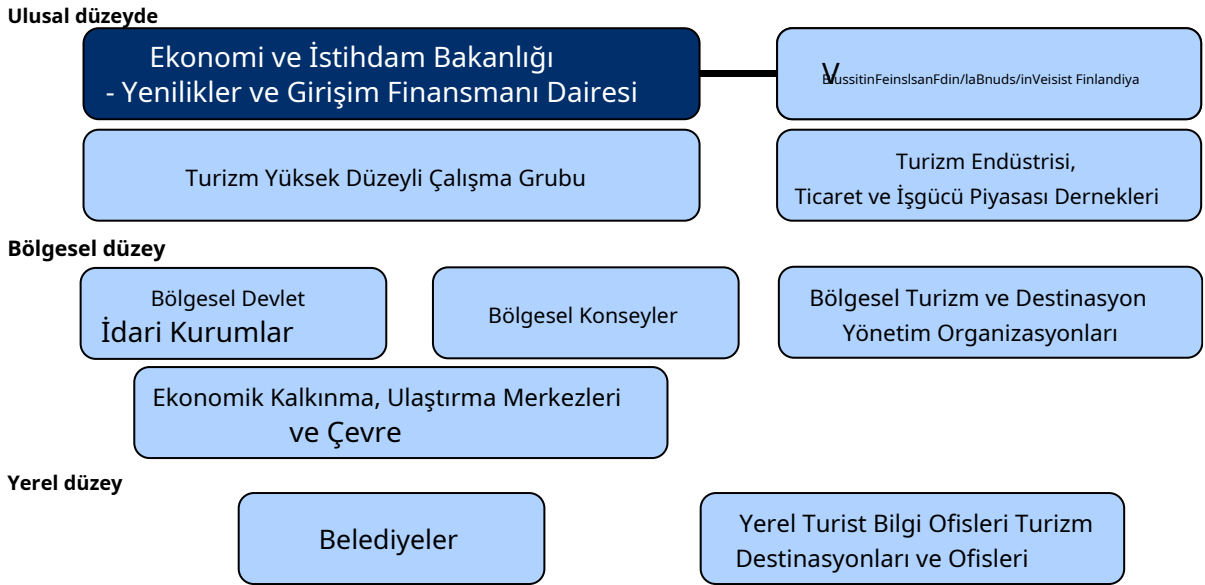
Ulusal düzeyde

Ekonomi ve İstihdam Bakanlığı
- Yenilikler ve Girişim Finansmanı Dairesi

V
EIussitinFeinslsanFdin/laBnuds/inVeisist Finlandiya

Turizm Yüksek Düzeyli Çalışma Grubu

Turizm Endüstrisi,
Ticaret ve İşgücü Piyasası Dernekleri

Bölgesel düzey

Bölgesel Devlet
İdari Kurumlar

Bölgesel Konseyler

Bölgesel Turizm ve Destinasyon
Yönetim Organizasyonları

Ekonomik Kalkınma, Ulaştırma Merkezleri
ve Çevre

Yerel düzey

Belediyeler

Yerel Turist Bilgi Ofisleri Turizm
Destinasyonları ve Ofisleri